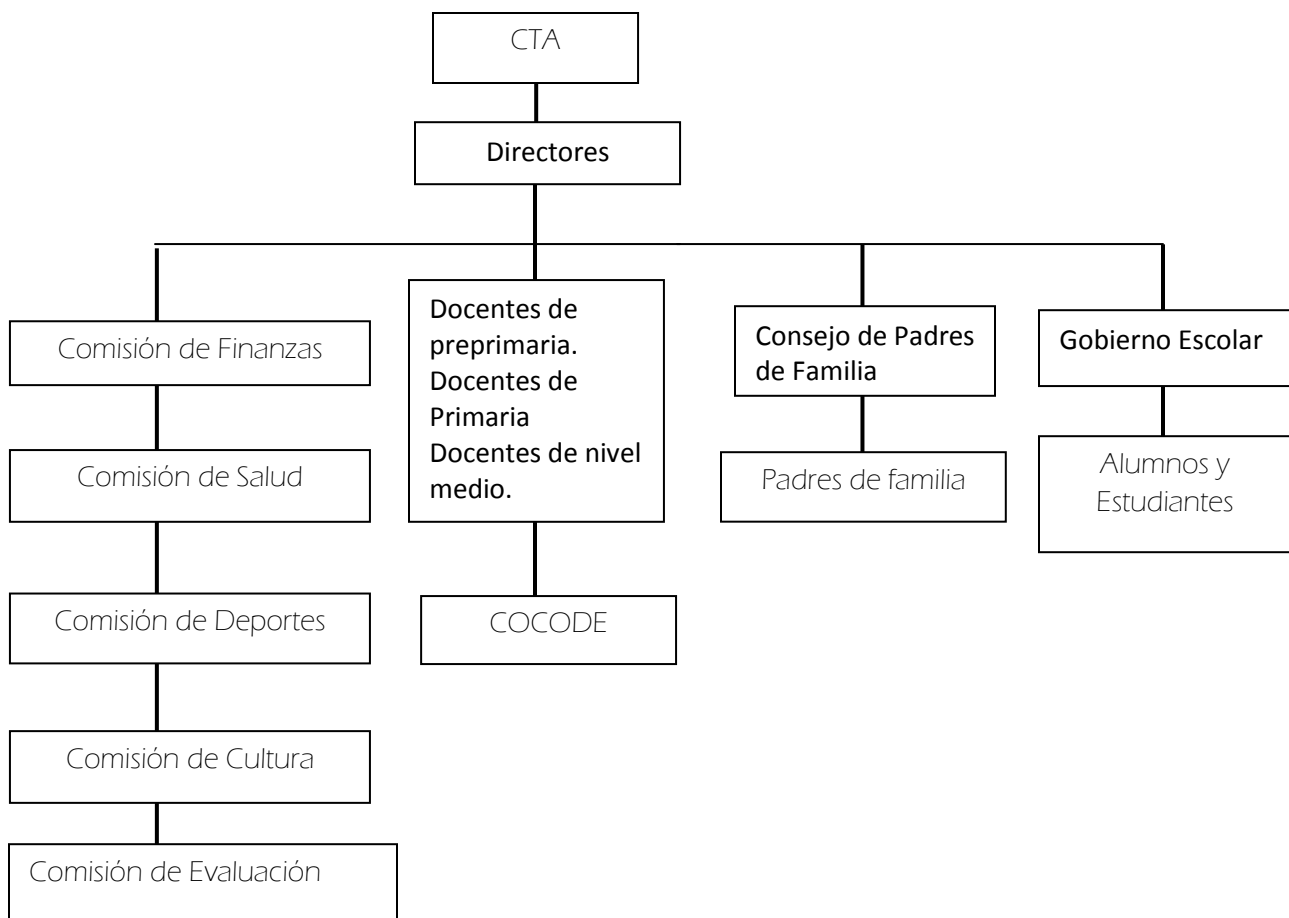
CTA

Directores

Comisión de Finanzas

Comisión de Salud

Comisión de Deportes

Comisión de Cultura

Comisión de Evaluación

Docentes de preprimaria.
Docentes de Primaria
Docentes de nivel medio.

COCODE

Consejo de Padres de Familia

Padres de familia

Gobierno Escolar

Alumnos y Estudiantes